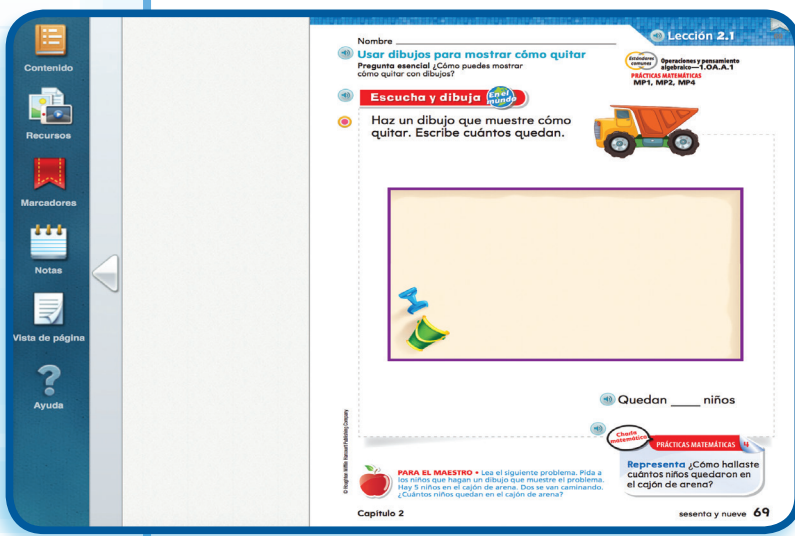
Contenido

Recursos

Marcadores

Notas

Vista de página

Ayuda

Nombre _______________

Lección 2.1

Usar dibujos para mostrar cómo quitar

Pregunta esencial ¿Cómo puedes mostrar cómo quitar con dibujos?

Estándares comunes Operaciones y pensamiento algebraico—1.OA.A.1

PRÁCTICAS MATEMÁTICAS MP1, MP2, MP4

Escucha y dibuja En el mundo

Haz un dibujo que muestre cómo quitar. Escribe cuántos quedan.

Quedan ____ niños

© Houghton Mifflin Harcourt Publishing Company

Charla matemática PRÁCTICAS MATEMÁTICAS 4

Representa ¿Cómo hallaste cuántos niños quedaron en el cajón de arena?

PARA EL MAESTRO • Lea el siguiente problema. Pida a los niños que hagan un dibujo que muestre el problema. Hay 5 niños en el cajón de arena. Dos se van caminando. ¿Cuántos niños quedan en el cajón de arena?

Capítulo 2

sesenta y nueve 69